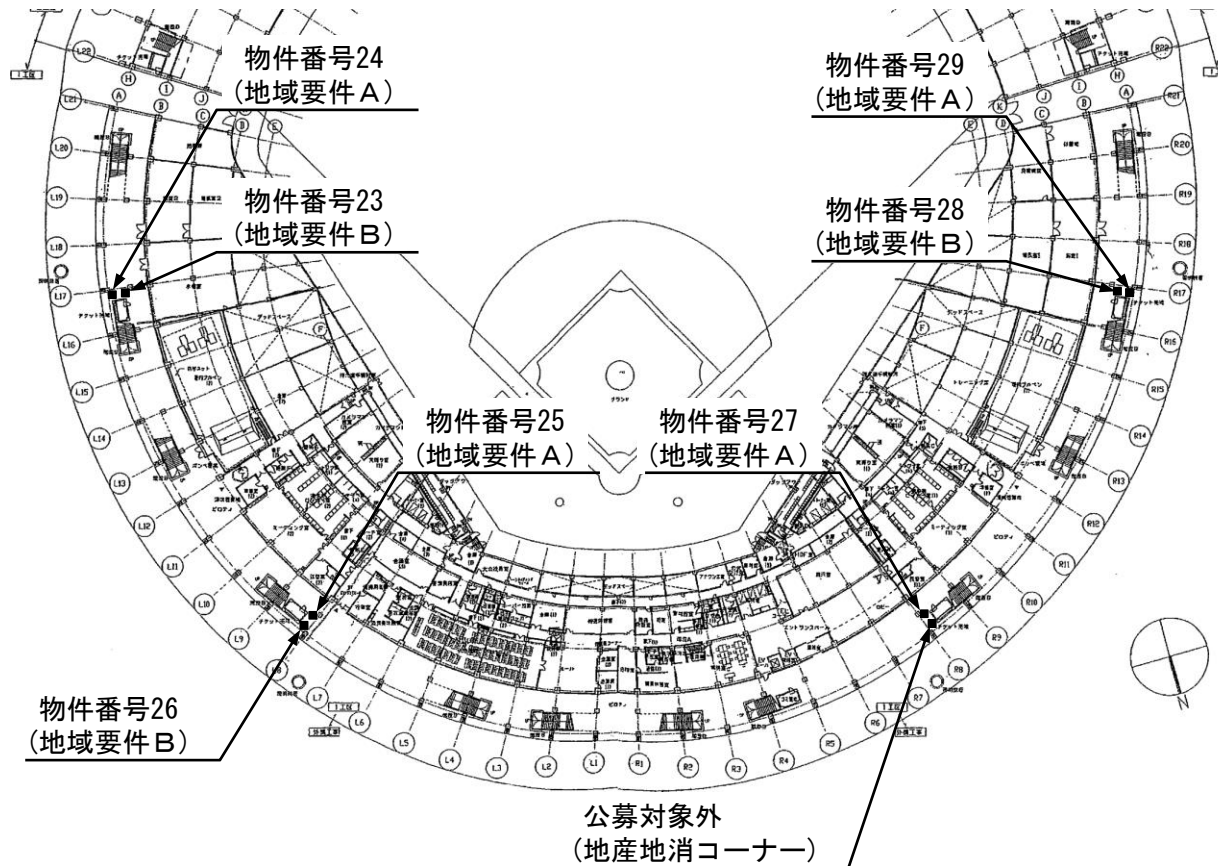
物件番号24
（地域要件Ａ）

物件番号29
（地域要件Ａ）

物件番号23
（地域要件Ｂ）

物件番号28
（地域要件Ｂ）

物件番号25
（地域要件Ａ）

物件番号27
（地域要件Ａ）

物件番号26
（地域要件Ｂ）

公募対象外
（地産地消コーナー）

L22 L21 L20 L19 L18 L17 L16 L15 L14 L13 L12 L11 L10 L9 L7 L6 L5 L4 L3 L2 L1 R1 R2 R3 R4 R5 R6 R7 R8 R9 R10 R11 R12 R13 R14 R15 R16 R17 R18 R19 R20 R21 R22

H A B C I J D E K F

N